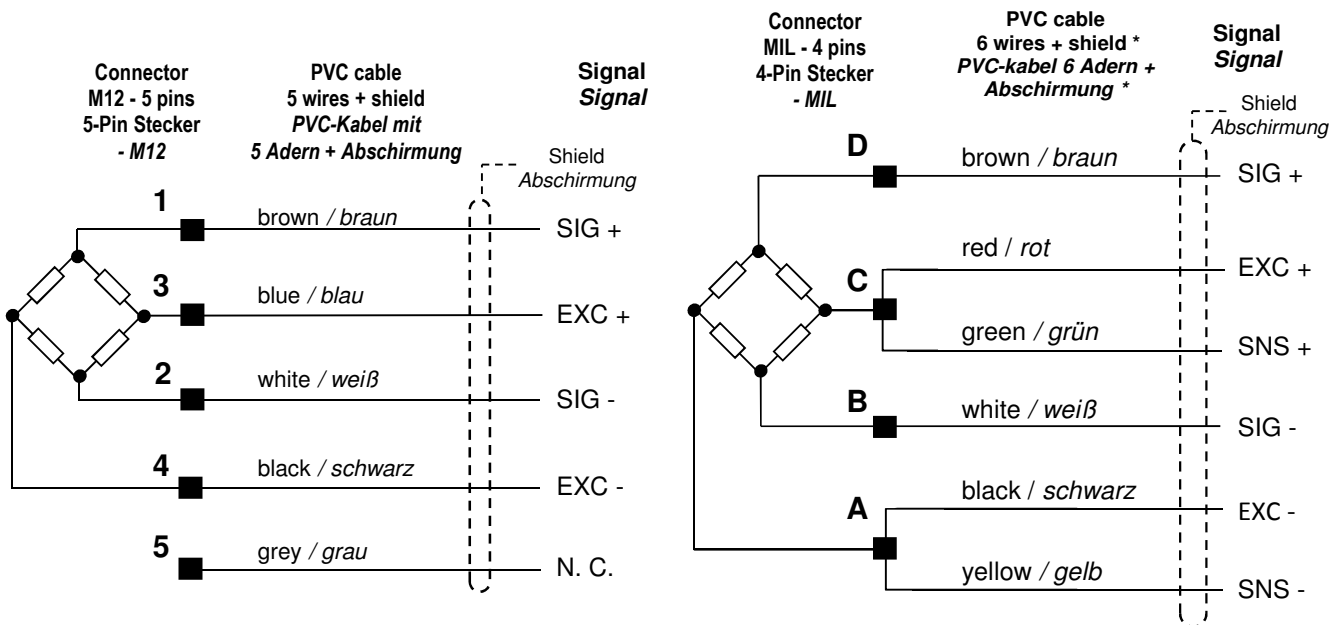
Connector
M12 - 5 pins
5-Pin Stecker
- M12

PVC cable
5 wires + shield
PVC-Kabel mit
5 Adern + Abschirmung

Signal
Signal

Shield
Abschirmung

1 brown / braun SIG +
3 blue / blau EXC +
2 white / weiß SIG -
4 black / schwarz EXC -
5 grey / grau N. C.

Connector
MIL - 4 pins
4-Pin Stecker
- MIL

PVC cable
6 wires + shield *
PVC-kabel 6 Adern +
Abschirmung *

Signal
Signal

Shield
Abschirmung

D brown / braun SIG +
C red / rot EXC +
green / grün SNS +
B white / weiß SIG -
A black / schwarz EXC -
yellow / gelb SNS -